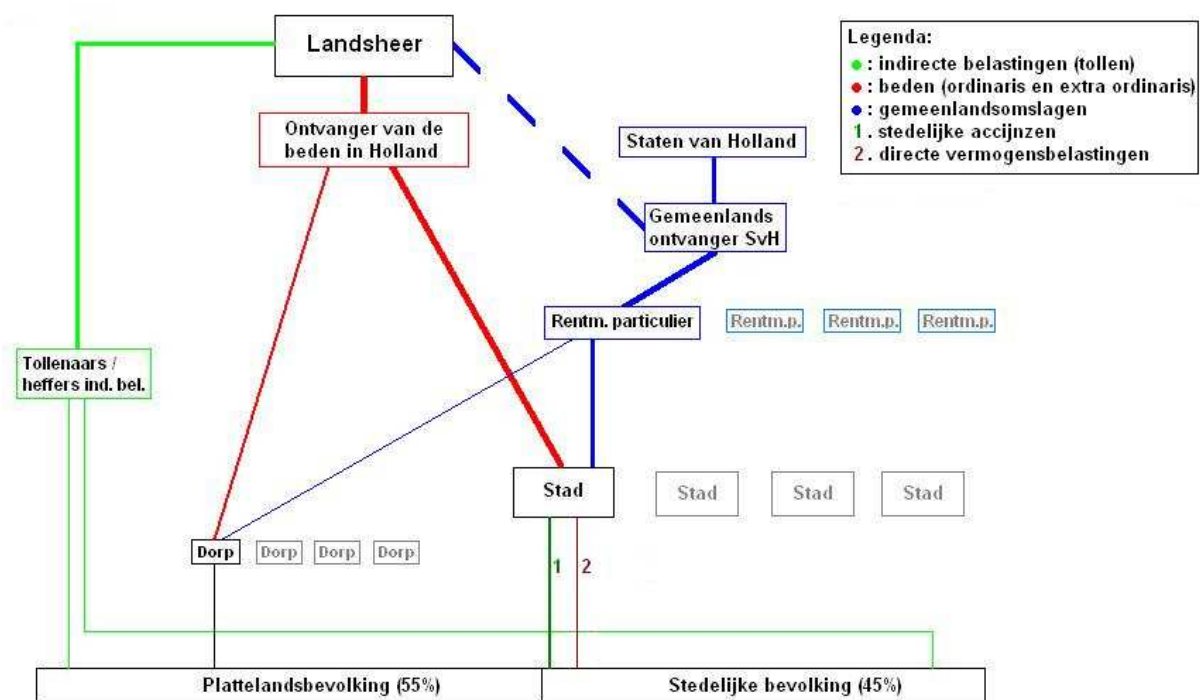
Landsheer

Legenda:
● : indirecte belastingen (tollen)
● : beden (ordinaris en extra ordinaris)
● : gemeenlandsomslagen
1. stedelijke accijnzen
2. directe vermogensbelastingen

Ontvanger van de beden in Holland

Staten van Holland

Gemeenlands ontvanger SvH

Rentm. particulier

Rentm.p.

Rentm.p.

Rentm.p.

Tollenaars / heffers ind. bel.

Stad

Stad

Stad

Stad

Dorp

Dorp

Dorp

Dorp

1

2

Plattelandsbevolking (55%)

Stedelijke bevolking (45%)